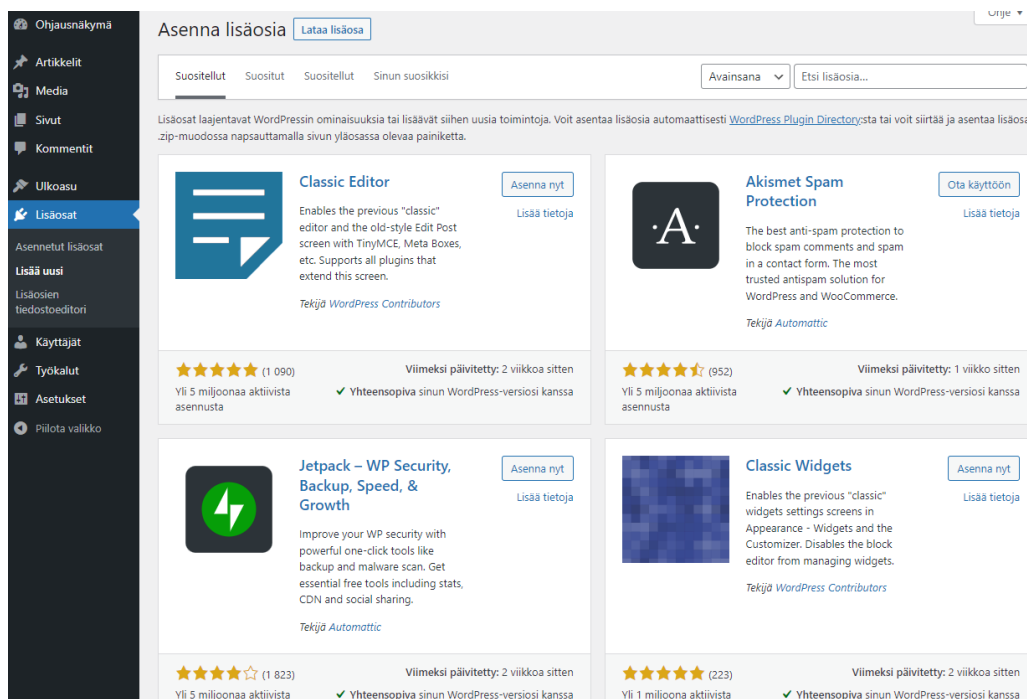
Ohjausnäkymä
Artikkelit
Media
Sivut
Kommentit
Ulkoasu
Lisäosat
Asennetut lisäosat
Lisää uusi
Lisäosien tiedostoeditori
Käyttäjät
Työkalut
Asetukset
Piilota valikko

Ohje ▾

Asenna lisäosia Lataa lisäosa

Suositellut Suositut Suositellut Sinun suosikkisi

Avainsana Etsi lisäosia...

Lisäosat laajentavat WordPressin ominaisuuksia tai lisäävät siihen uusia toimintoja. Voit asentaa lisäosia automaattisesti WordPress Plugin Directory:sta tai voit siirtää ja asentaa lisäosa .zip-muodossa napsauttamalla sivun yläosassa olevaa painiketta.

Classic Editor
Asenna nyt
Lisää tietoja
Enables the previous "classic" editor and the old-style Edit Post screen with TinyMCE, Meta Boxes, etc. Supports all plugins that extend this screen.
Tekijä WordPress Contributors
(1 090)
Viimeksi päivitetty: 2 viikkoa sitten
Yli 5 miljoonaa aktiivista asennusta
Yhteensopiva sinun WordPress-versiosi kanssa

Akismet Spam Protection
Ota käyttöön
Lisää tietoja
The best anti-spam protection to block spam comments and spam in a contact form. The most trusted antispam solution for WordPress and WooCommerce.
Tekijä Automattic
(952)
Viimeksi päivitetty: 1 viikko sitten
Yli 5 miljoonaa aktiivista asennusta
Yhteensopiva sinun WordPress-versiosi kanssa

Jetpack – WP Security, Backup, Speed, & Growth
Asenna nyt
Lisää tietoja
Improve your WP security with powerful one-click tools like backup and malware scan. Get essential free tools including stats, CDN and social sharing.
Tekijä Automattic
(1 823)
Viimeksi päivitetty: 2 viikkoa sitten
Yli 5 miljoonaa aktiivista
Yhteensopiva sinun WordPress-versiosi kanssa

Classic Widgets
Asenna nyt
Lisää tietoja
Enables the previous "classic" widgets settings screens in Appearance - Widgets and the Customizer. Disables the block editor from managing widgets.
Tekijä WordPress Contributors
(223)
Viimeksi päivitetty: 2 viikkoa sitten
Yli 1 miljoona aktiivista
Yhteensopiva sinun WordPress-versiosi kanssa